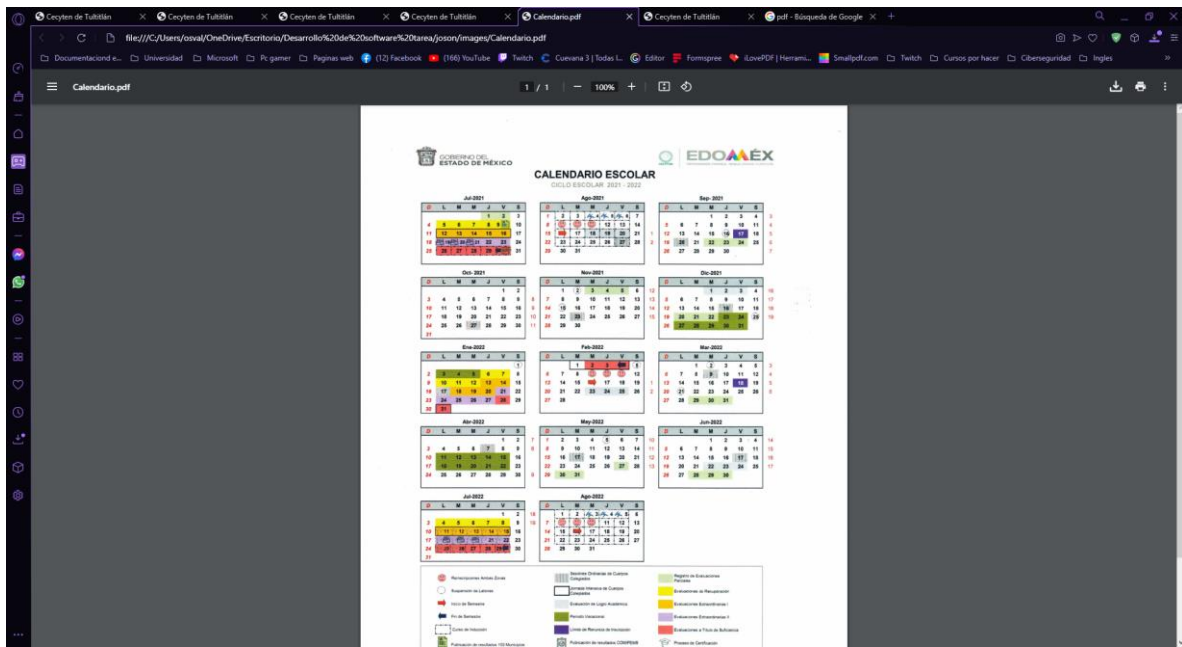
Cecyten de Tultitlán × Cecyten de Tultitlán × Cecyten de Tultitlán × Cecyten de Tultitlán × Calendario.pdf × Cecyten de Tultitlán × pdf - Búsqueda de Google × +

file:///C:/Users/osval/OneDrive/Escritorio/Desarrollo%20de%20software%20tarea/joson/images/Calendario.pdf

Documentaciond e... Universidad Microsoft Pc gamer Paginas web (12) Facebook (166) YouTube Twitch Cuevana 3 | Todas l... Editor Formspree iLovePDF | Herrami... Smallpdf.com Twitch Cursos por hacer Ciberseguridad Ingles

Calendario.pdf 1 / 1 − 100% +

GOBIERNO DEL ESTADO DE MÉXICO

EDOMÉX

CALENDARIO ESCOLAR
CICLO ESCOLAR 2021 - 2022

Jul-2021 Ago-2021 Sep-2021
Oct-2021 Nov-2021 Dic-2021
Ene-2022 Feb-2022 Mar-2022
Abr-2022 May-2022 Jun-2022
Jul-2022 Ago-2022

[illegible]